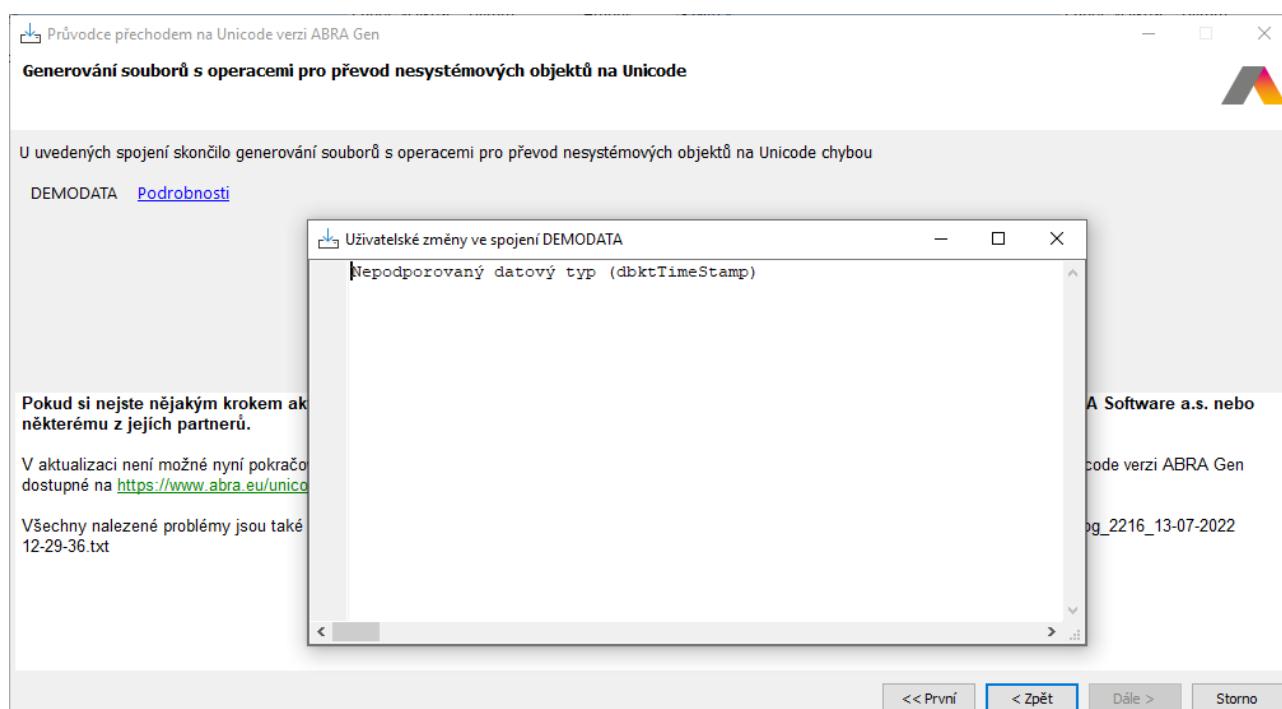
Průvodce přechodem na Unicode verzi ABRA Gen

Generování souborů s operacemi pro převod nesystémových objektů na Unicode

U uvedených spojení skončilo generování souborů s operacemi pro převod nesystémových objektů na Unicode chybou

DEMODATA Podrobnosti

Uživatelské změny ve spojení DEMODATA

Nepodporovaný datový typ (dbktTimeStamp)

Pokud si nejste nějakým krokem ak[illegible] A Software a.s. nebo některému z jejích partnerů.

V aktualizaci není možné nyní pokračo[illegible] code verzi ABRA Gen dostupné na https://www.abra.eu/unico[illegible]

Všechny nalezené problémy jsou také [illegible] og_2216_13-07-2022 12-29-36.txt

<< První
< Zpět
Dále >
Storno